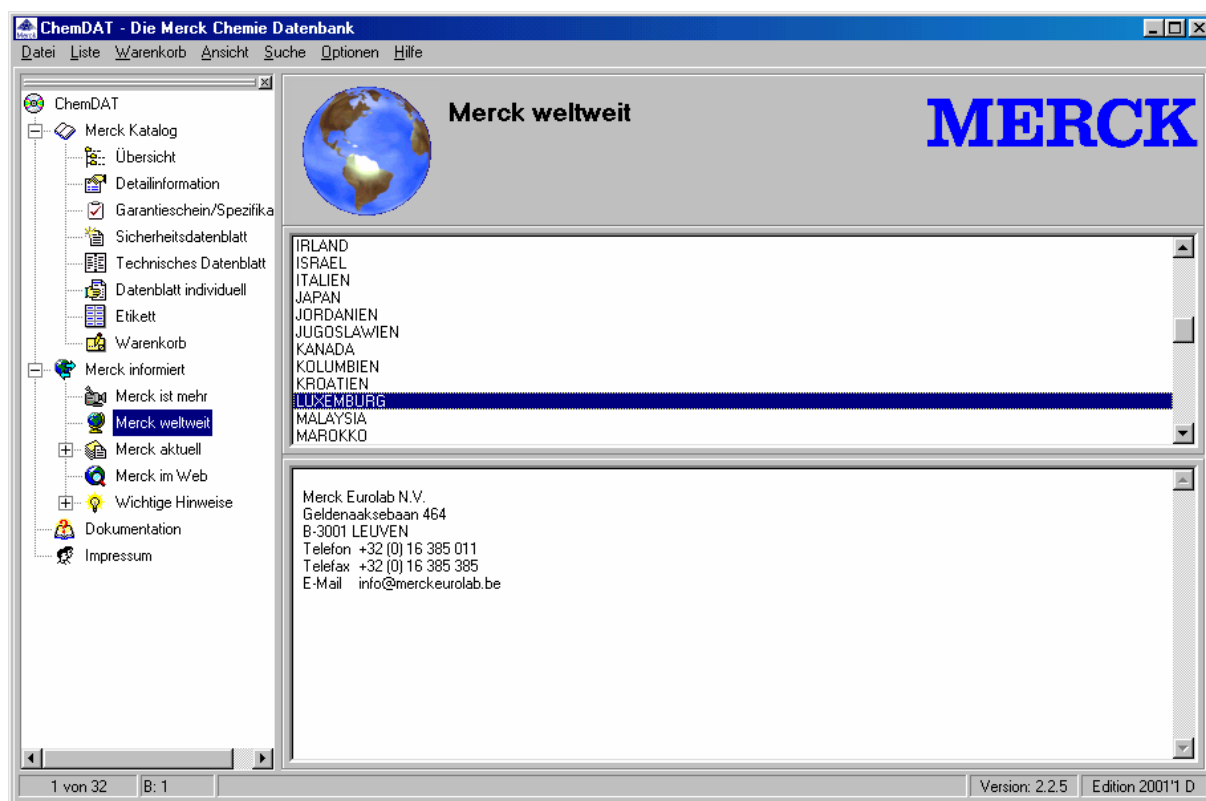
ChemDAT - Die Merck Chemie Datenbank

Datei Liste Warenkorb Ansicht Suche Optionen Hilfe

ChemDAT
Merck Katalog
Übersicht
Detailinformation
Garantieschein/Spezifika
Sicherheitsdatenblatt
Technisches Datenblatt
Datenblatt individuell
Etikett
Warenkorb
Merck informiert
Merck ist mehr
Merck weltweit
Merck aktuell
Merck im Web
Wichtige Hinweise
Dokumentation
Impressum

Merck weltweit

MERCK

IRLAND
ISRAEL
ITALIEN
JAPAN
JORDANIEN
JUGOSLAWIEN
KANADA
KOLUMBIEN
KROATIEN
LUXEMBURG
MALAYSIA
MAROKKO

Merck Eurolab N.V.
Geldenaaksebaan 464
B-3001 LEUVEN
Telefon +32 (0) 16 385 011
Telefax +32 (0) 16 385 385
E-Mail info@merckeurolab.be

1 von 32 B: 1 Version: 2.2.5 Edition 2001'1 D